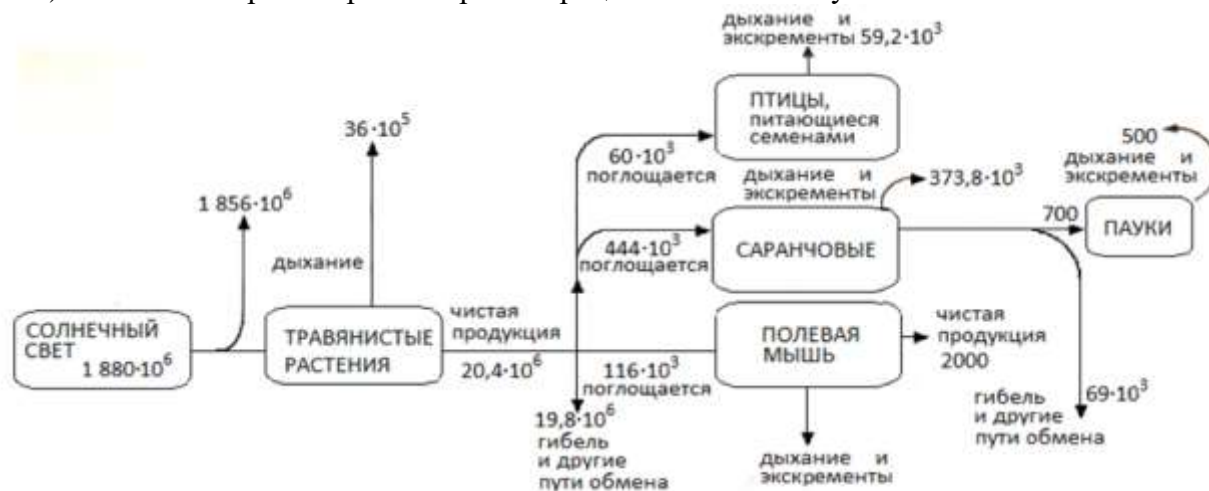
дыхание и экскременты $59,2\cdot10^3$

ПТИЦЫ, питающиеся семенами

$36\cdot10^5$

500 дыхание и экскременты

$60\cdot10^3$ поглощается

дыхание и экскременты

$373,8\cdot10^3$

$1\,856\cdot10^6$

700

ПАУКИ

$444\cdot10^3$ поглощается

САРАНЧОВЫЕ

дыхание

чистая продукция

СОЛНЕЧНЫЙ СВЕТ $1\,880\cdot10^6$

ТРАВЯНИСТЫЕ РАСТЕНИЯ

$20,4\cdot10^6$

$116\cdot10^3$ поглощается

ПОЛЕВАЯ МЫШЬ

чистая продукция 2000

гибель и другие пути обмена

$69\cdot10^3$

$19,8\cdot10^6$ гибель и другие пути обмена

дыхание и экскременты